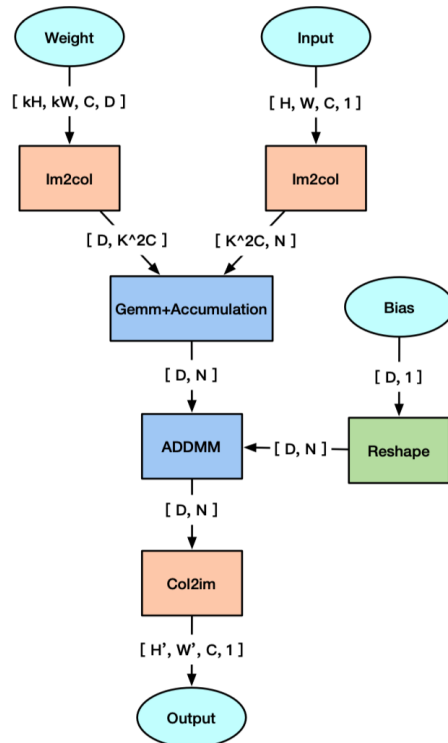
Weight

Input

[ kH, kW, C, D ]

[ H, W, C, 1 ]

Im2col

Im2col

[ D, K^2C ]

[ K^2C, N ]

Gemm+Accumulation

Bias

[ D, N ]

[ D, 1 ]

ADDMM

[ D, N ]

Reshape

[ D, N ]

Col2im

[ H', W', C, 1 ]

Output